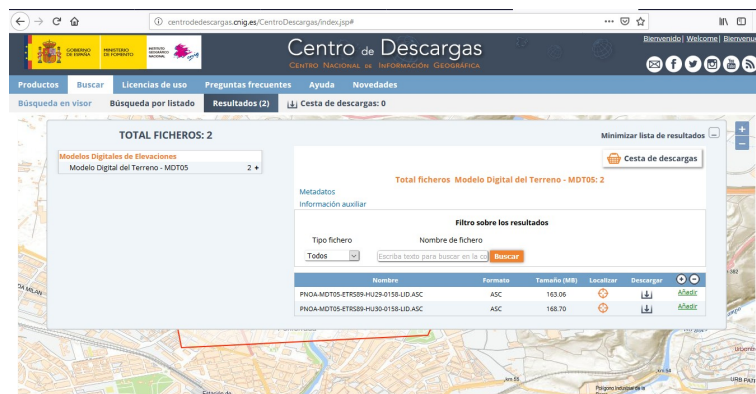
centrodedescargas.cnig.es/CentroDescargas/index.jsp#

GOBIERNO DE ESPAÑA MINISTERIO DE FOMENTO INSTITUTO GEOGRÁFICO NACIONAL

Centro de Descargas
Centro Nacional de Información Geográfica

Bienvenido | Welcome | Benvinguts

Productos Buscar Licencias de uso Preguntas frecuentes Ayuda Novedades

Búsqueda en visor Búsqueda por listado Resultados (2) Cesta de descargas: 0

TOTAL FICHEROS: 2

Minimizar lista de resultados

Modelos Digitales de Elevaciones
Modelo Digital del Terreno - MDT05 2 +

Cesta de descargas

Total ficheros Modelo Digital del Terreno - MDT05: 2

Metadatos
Información auxiliar

Filtro sobre los resultados

Tipo fichero Nombre de fichero
Todos Escriba texto para buscar en la co Buscar

| Nombre | Formato | Tamaño (MB) | Localizar | Descargar | |
|---|---|---|---|---|---|
| PNOA-MDT05-ETRS89-HU29-0158-LID.ASC | ASC | 163.06 | | | Añadir |
| PNOA-MDT05-ETRS89-HU30-0158-LID.ASC | ASC | 168.70 | | | Añadir |

Polígono Industrial de la Piedra